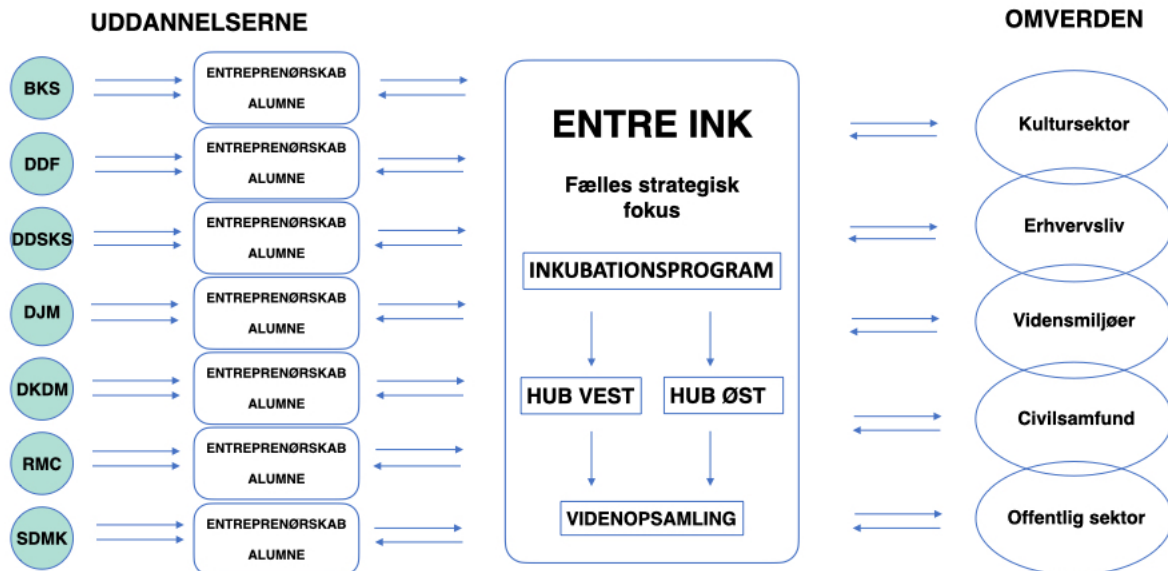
UDDANNELSERNE

OMVERDEN

BKS

ENTREPRENØRSKAB
ALUMNE

DDF

ENTREPRENØRSKAB
ALUMNE

DDSKS

ENTREPRENØRSKAB
ALUMNE

DJM

ENTREPRENØRSKAB
ALUMNE

DKDM

ENTREPRENØRSKAB
ALUMNE

RMC

ENTREPRENØRSKAB
ALUMNE

SDMK

ENTREPRENØRSKAB
ALUMNE

ENTRE INK

Fælles strategisk fokus

INKUBATIONSPROGRAM

HUB VEST

HUB ØST

VIDENOPSAMLING

Kultursektor

Erhvervsliv

Vidensmiljøer

Civilsamfund

Offentlig sektor